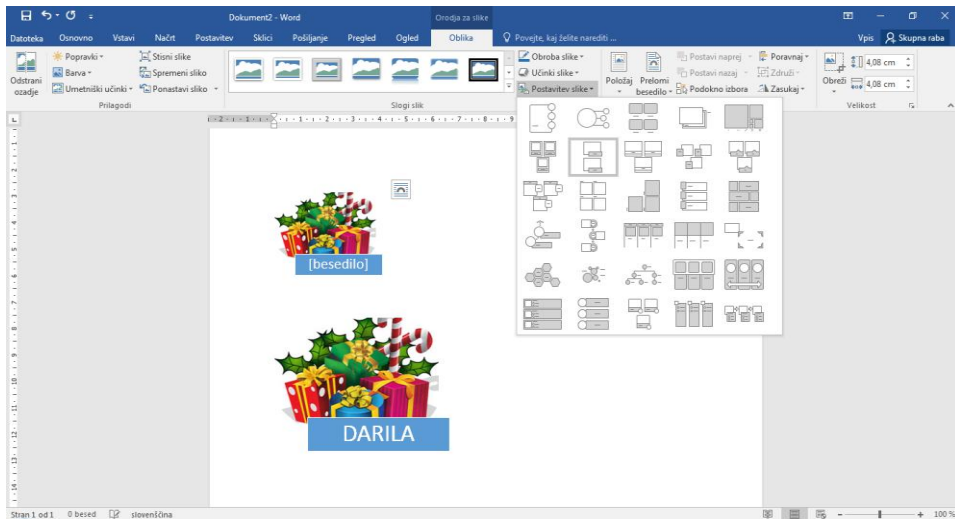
Dokument2 - Word

Orodja za slike

Datoteka Osnovno Vstavi Načrt Postavitev Sklici Pošiljanje Pregled Ogled Oblika

Povejte, kaj želite narediti ...

Vpis Skupna raba

Odstrani ozadje

Popravki
Barva
Umetniški učinki

Stisni slike
Spremeni sliko
Ponastavi sliko

Prilagodi

Slogi slik

Obroba slike
Učinki slike
Postavitev slike

Položaj
Prelomi besedilo

Postavi naprej
Postavi nazaj
Podokno izbora

Poravnaj
Združi
Zasukaj

Obreži

4,08 cm
4,08 cm

Velikost

[besedilo]

DARILA

Stran 1 od 1 0 besed slovenščina

100 %